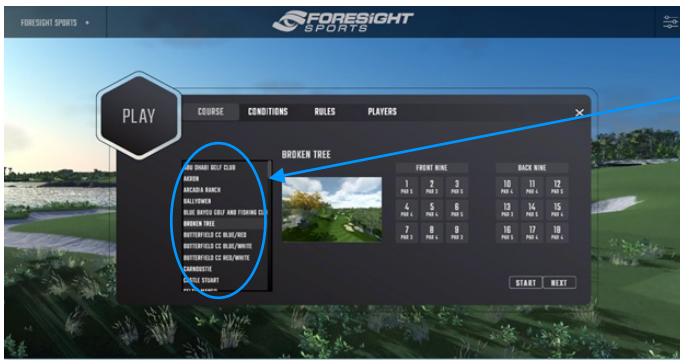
FORESIGHT SPORTS

FORESIGHT SPORTS

PLAY

COURSE CONDITIONS RULES PLAYERS

×

ABU DHABI GOLF CLUB
AKRON
ARCADIA RANCH
BALLYOWEN
BLUE BAYOU GOLF AND FISHING CLUB
BROKEN TREE
BUTTERFIELD CC BLUE/RED
BUTTERFIELD CC BLUE/WHITE
BUTTERFIELD CC RED/WHITE
CARNOUSTIE
CASTLE STUART
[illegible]

BROKEN TREE

FRONT NINE

| 1 PAR 5 | 2 PAR 3 | 3 PAR 5 |
|---|---|---|
| 4 PAR 4 | 5 PAR 4 | 6 PAR 5 |
| 7 PAR 3 | 8 PAR 4 | 9 PAR 3 |

BACK NINE

| 10 PAR 4 | 11 PAR 4 | 12 PAR 4 |
|---|---|---|
| 13 PAR 3 | 14 PAR 5 | 15 PAR 4 |
| 16 PAR 5 | 17 PAR 4 | 18 PAR 4 |

START NEXT